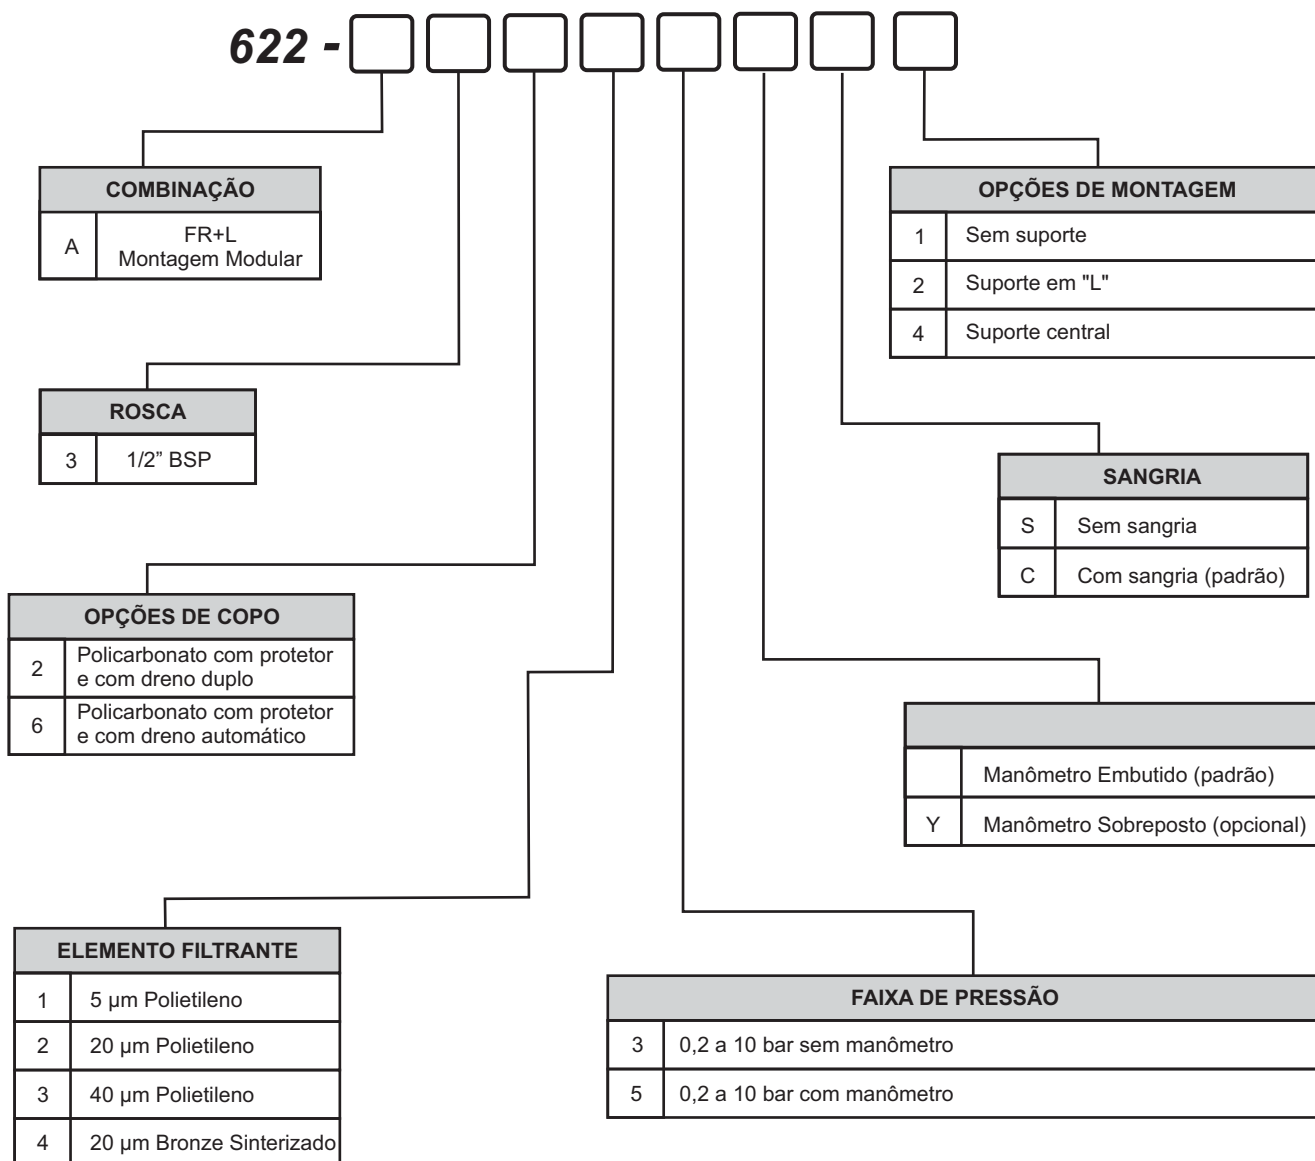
622 -

| COMBINAÇÃO | |
|---|---|
| A | FR+L Montagem Modular |

| ROSCA | |
|---|---|
| 3 | 1/2" BSP |

| OPÇÕES DE COPO | |
|---|---|
| 2 | Policarbonato com protetor e com dreno duplo |
| 6 | Policarbonato com protetor e com dreno automático |

| ELEMENTO FILTRANTE | |
|---|---|
| 1 | 5 µm Polietileno |
| 2 | 20 µm Polietileno |
| 3 | 40 µm Polietileno |
| 4 | 20 µm Bronze Sinterizado |

| OPÇÕES DE MONTAGEM | |
|---|---|
| 1 | Sem suporte |
| 2 | Suporte em "L" |
| 4 | Suporte central |

| SANGRIA | |
|---|---|
| S | Sem sangria |
| C | Com sangria (padrão) |

| | |
|---|---|
| | Manômetro Embutido (padrão) |
| Y | Manômetro Sobreposto (opcional) |

| FAIXA DE PRESSÃO | |
|---|---|
| 3 | 0,2 a 10 bar sem manômetro |
| 5 | 0,2 a 10 bar com manômetro |